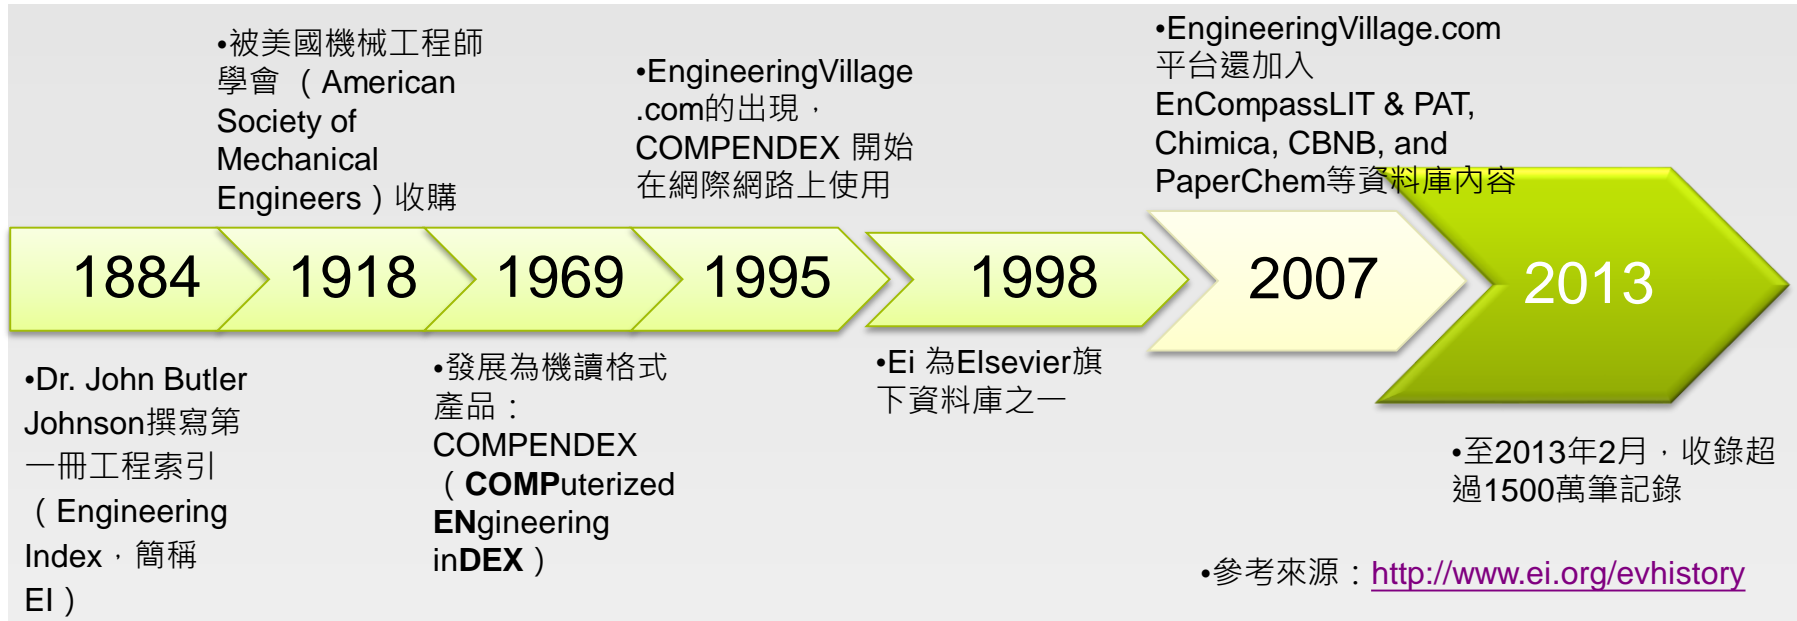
•被美國機械工程師學會（American Society of Mechanical Engineers）收購

•EngineeringVillage.com的出現，COMPENDEX 開始在網際網路上使用

•EngineeringVillage.com 平台還加入 EnCompassLIT & PAT, Chimica, CBNB, and PaperChem等資料庫內容

1884

1918

1969

1995

1998

2007

2013

•Dr. John Butler Johnson撰寫第一冊工程索引（Engineering Index，簡稱 EI）

•發展為機讀格式產品：COMPENDEX（COMPuterized ENgineering inDEX）

•Ei 為Elsevier旗下資料庫之一

•至2013年2月，收錄超過1500萬筆記錄

•參考來源：http://www.ei.org/evhistory